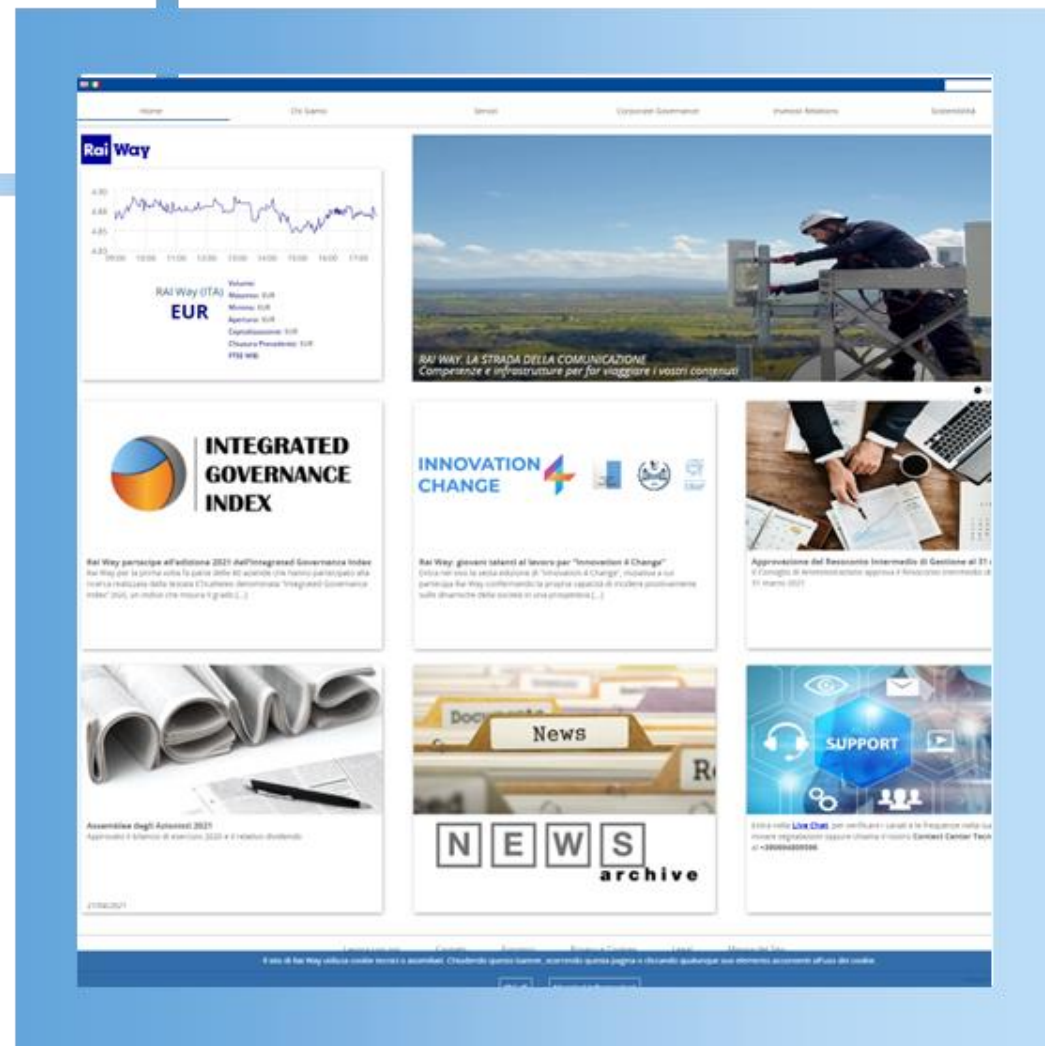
Home | Chi Siamo | Servizi | Corporate Governance | Investor Relations | Sostenibilità

Rai Way

4.90
4.88
4.85
4.83
09:00 10:00 11:00 12:00 13:00 14:00 15:00 16:00 17:00

RAI Way (ITA)
EUR

Volume:
Massimo: EUR
Minimo: EUR
Apertura: EUR
Capitalizzazione: EUR
Chiusura Precedente: EUR
FTSE MIB

RAI WAY. LA STRADA DELLA COMUNICAZIONE
Competenze e infrastrutture per far viaggiare i vostri contenuti

INTEGRATED GOVERNANCE INDEX

Rai Way partecipa all'edizione 2021 dell'Integrated Governance Index
Rai Way per la prima volta fa parte delle 80 aziende che hanno partecipato alla ricerca realizzata dalla società ETicaNews denominata "Integrated Governance Index" 2021, un indice che misura il grado [...]

INNOVATION CHANGE

Rai Way: giovani talenti al lavoro per "Innovation 4 Change"
Entra nel vivo la sesta edizione di "Innovation 4 Change", iniziativa a cui partecipa Rai Way confermando la propria capacità di incidere positivamente sulle dinamiche della società in una prospettiva [...]

Approvazione del Resoconto Intermedio di Gestione al 31 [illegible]
Il Consiglio di Amministrazione approva il Resoconto Intermedio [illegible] 31 marzo 2021

Assemblea degli Azionisti 2021
Approvato il bilancio di esercizio 2020 e il relativo dividendo

27/04/2021

Documents
News
Re

NEWS archive

SUPPORT

Entra nella Live Chat per verificare i canali e le frequenze nella tua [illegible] inviare segnalazioni oppure chiama il nostro Contact Center Tecn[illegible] al +390694859998

Lavora con noi | Contatti | Fornitori | Privacy e Cookies | Legal | Mappa del Sito

Il sito di Rai Way utilizza cookie tecnici o assimilati. Chiudendo questo banner, scorrendo questa pagina o cliccando qualunque suo elemento acconsenti all'uso dei cookie.

Ok | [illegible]